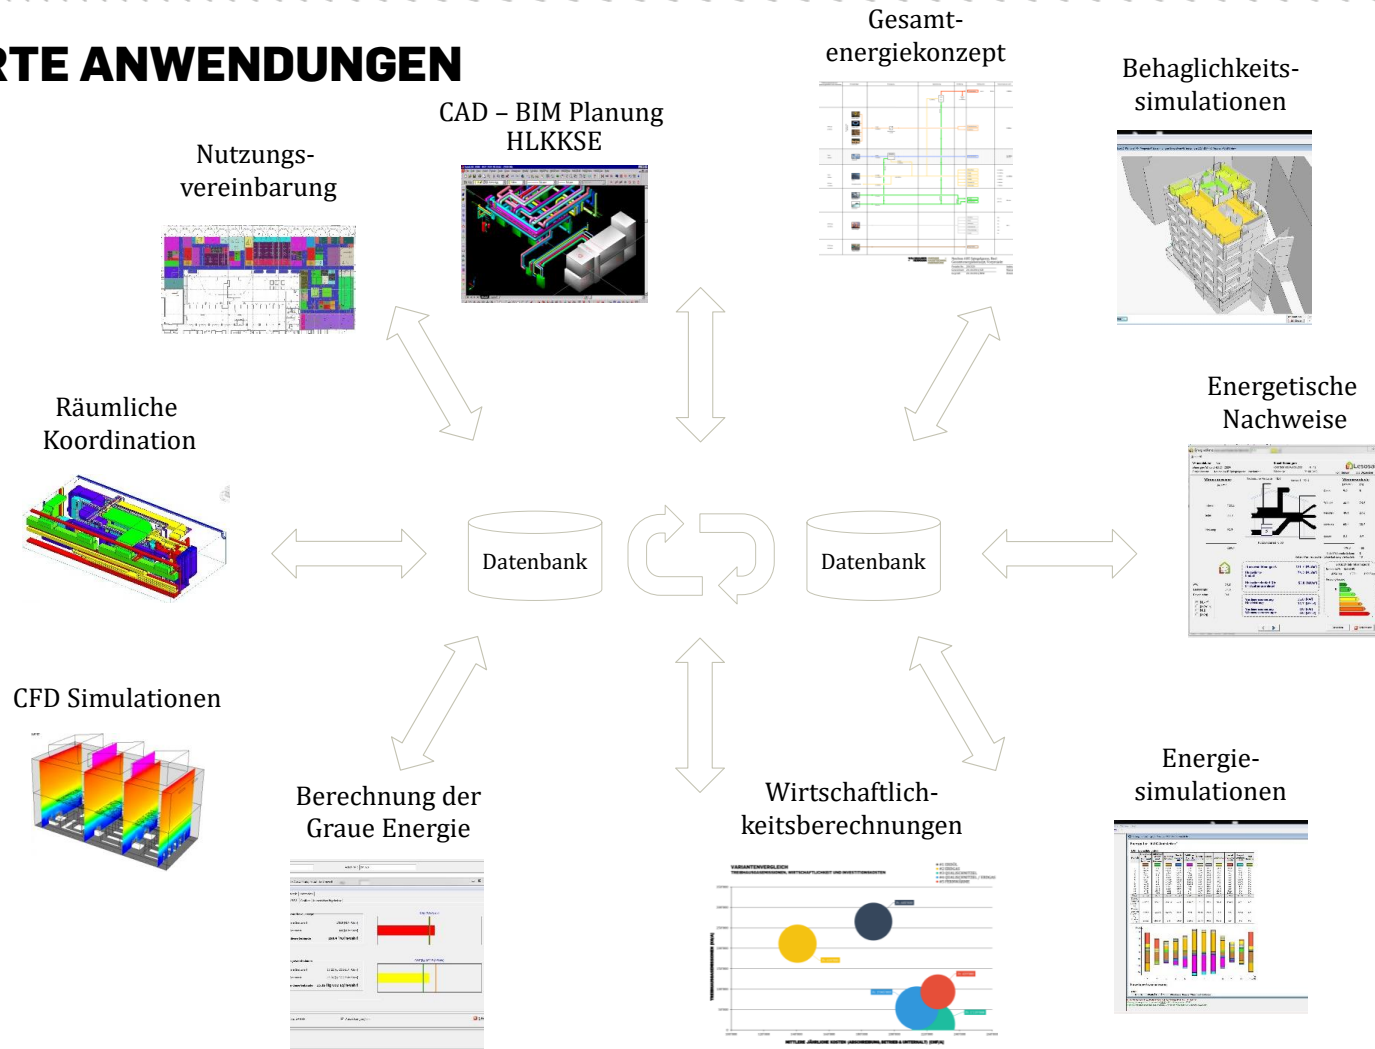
RTE ANWENDUNGEN

Gesamtenergiekonzept

Behaglichkeitssimulationen

CAD – BIM Planung HLKKSE

Nutzungsvereinbarung

Räumliche Koordination

Energetische Nachweise

Datenbank

Datenbank

CFD Simulationen

Energiesimulationen

Berechnung der Graue Energie

Wirtschaftlichkeitsberechnungen

VARIANTENVERGLEICH